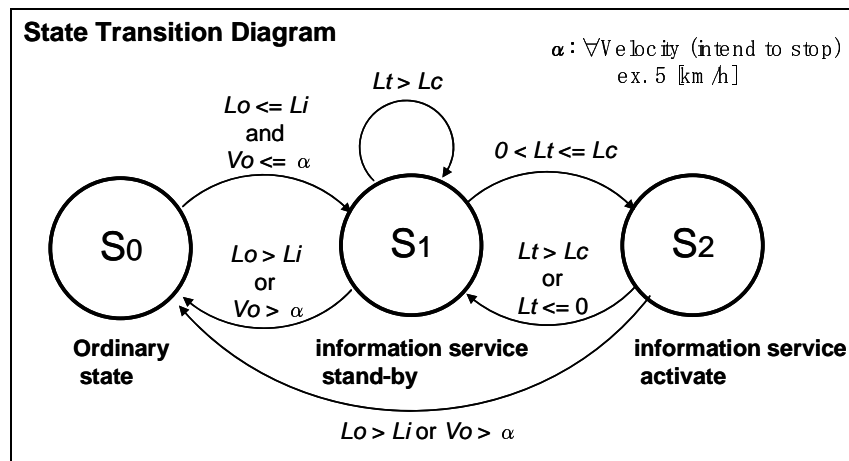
State Transition Diagram

$\alpha$ : $\forall$Velocity (intend to stop) ex. 5 [km/h]

Lt > Lc

Lo <= Li and Vo <= $\alpha$

0 < Lt <= Lc

S0

Lo > Li or Vo > $\alpha$

S1

Lt > Lc or Lt <= 0

S2

Ordinary state

information service stand-by

information service activate

Lo > Li or Vo > $\alpha$